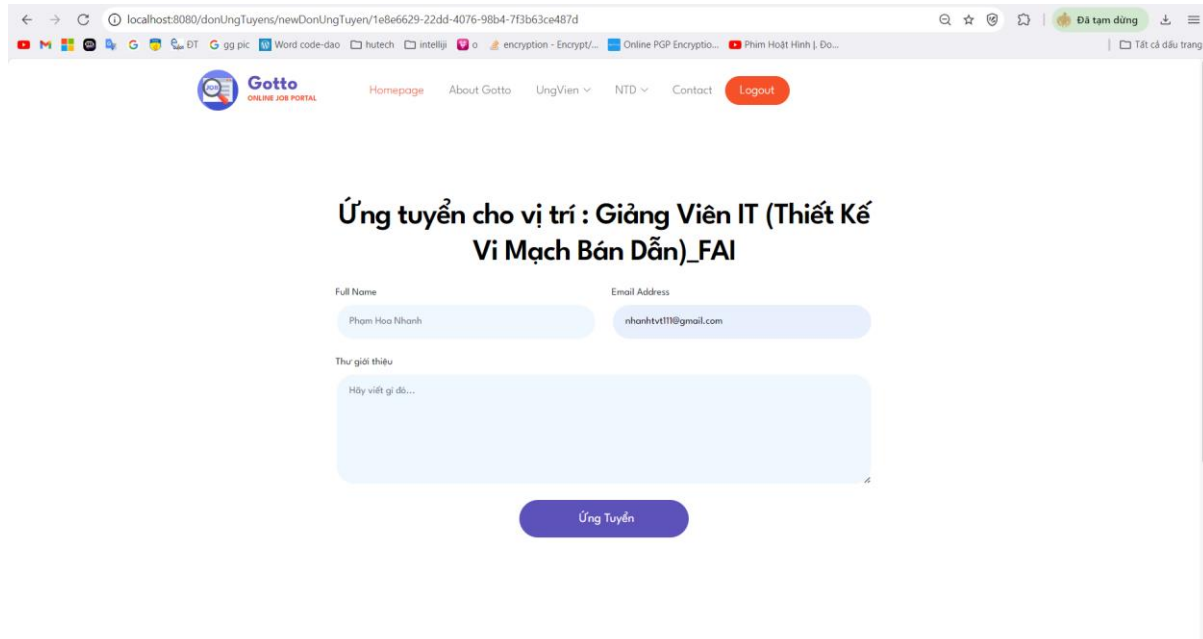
localhost:8080/donUngTuyens/newDonUngTuyen/1e8e6629-22dd-4076-98b4-7f3b63ce487d

Đã tạm dừng

M G ĐT G gg pic Word code-dao hutech intellij o encryption - Encrypt/... Online PGP Encryptio... Phim Hoạt Hình |. Đo... Tất cả dấu trang

Gotto
ONLINE JOB PORTAL

Homepage About Gotto UngVien NTD Contact Logout

Ứng tuyển cho vị trí : Giảng Viên IT (Thiết Kế Vi Mạch Bán Dẫn)_FAI

Full Name
Phạm Hoa Nhanh

Email Address
nhanhtvt111@gmail.com

Thư giới thiệu
Hãy viết gì đó...

Ứng Tuyển